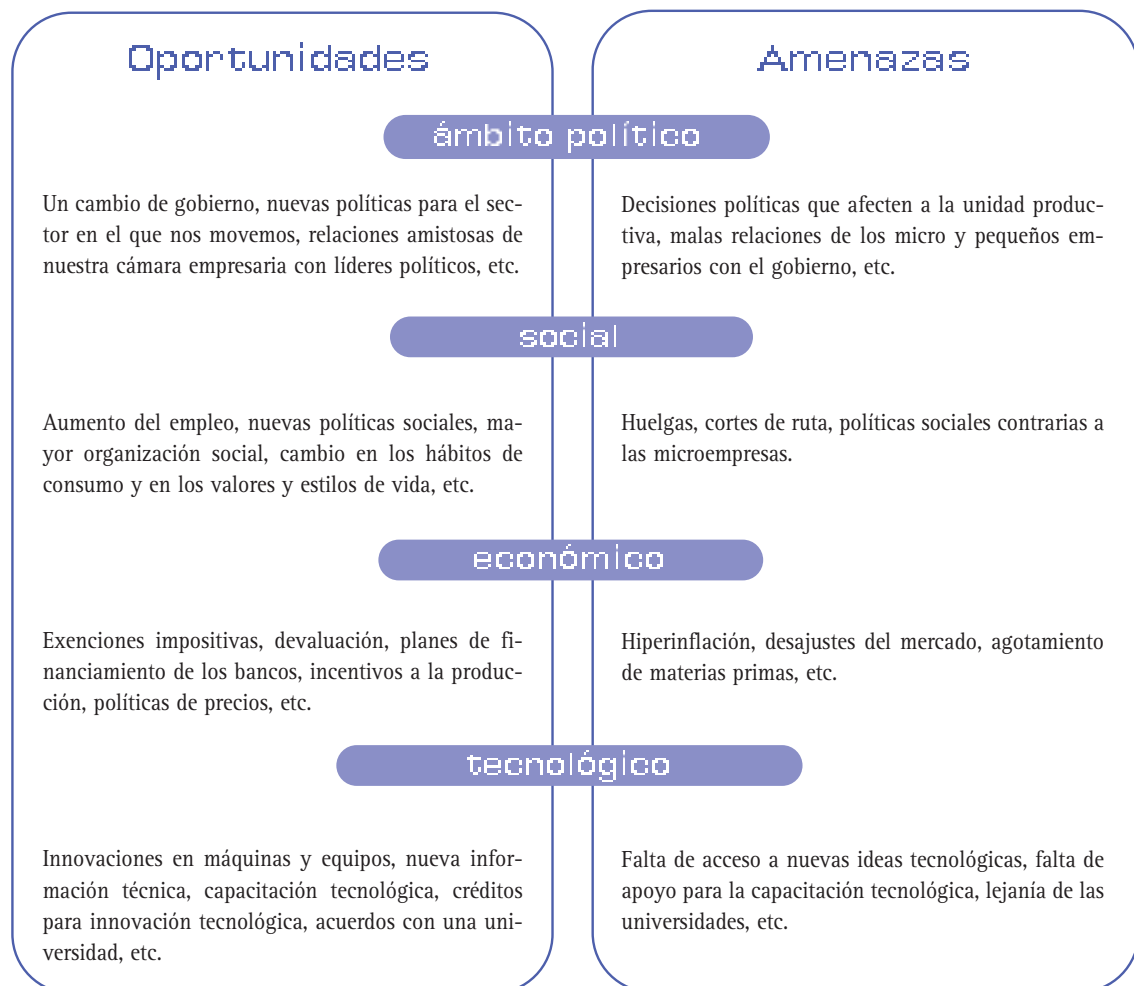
| Oportunidades | Amenazas |
|---|---|
| **ámbito político** | |
| Un cambio de gobierno, nuevas políticas para el sector en el que nos movemos, relaciones amistosas de nuestra cámara empresaria con líderes políticos, etc. | Decisiones políticas que afecten a la unidad productiva, malas relaciones de los micro y pequeños empresarios con el gobierno, etc. |
| **social** | |
| Aumento del empleo, nuevas políticas sociales, mayor organización social, cambio en los hábitos de consumo y en los valores y estilos de vida, etc. | Huelgas, cortes de ruta, políticas sociales contrarias a las microempresas. |
| **económico** | |
| Exenciones impositivas, devaluación, planes de financiamiento de los bancos, incentivos a la producción, políticas de precios, etc. | Hiperinflación, desajustes del mercado, agotamiento de materias primas, etc. |
| **tecnológico** | |
| Innovaciones en máquinas y equipos, nueva información técnica, capacitación tecnológica, créditos para innovación tecnológica, acuerdos con una universidad, etc. | Falta de acceso a nuevas ideas tecnológicas, falta de apoyo para la capacitación tecnológica, lejanía de las universidades, etc. |